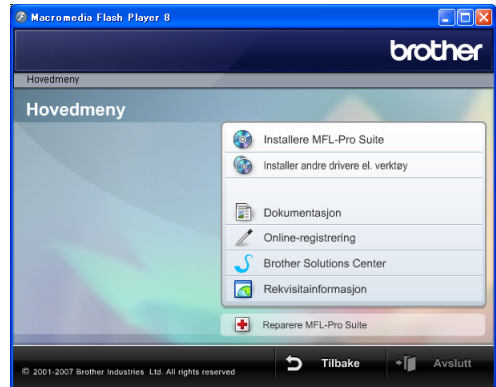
Macromedia Flash Player 8

brother

Hovedmeny

Hovedmeny

Installere MFL-Pro Suite

Installer andre drivere el. verktøy

Dokumentasjon

Online-registrering

Brother Solutions Center

Rekvisitainformasjon

Reparere MFL-Pro Suite

© 2001-2007 Brother Industries, Ltd. All rights reserved

Tilbake

Avslutt